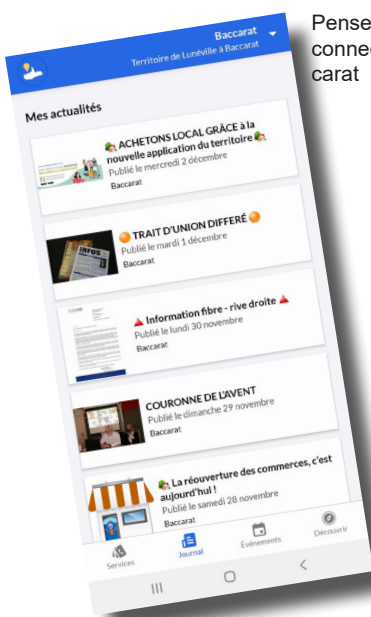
Baccarat
Territoire de Lunéville à Baccarat

Mes actualités

ACHETONS LOCAL GRÂCE à la nouvelle application du territoire
Publié le mercredi 2 décembre
Baccarat

TRAIT D'UNION DIFFÉRÉ
Publié le mardi 1 décembre
Baccarat

Information fibre - rive droite
Publié le lundi 30 novembre
Baccarat

COURONNE DE L'AVENT
Publié le dimanche 29 novembre
Baccarat

La réouverture des commerces, c'est aujourd'hui !
Publié le samedi 28 novembre
Baccarat

Services Journal Événements Découvrir

Pense
connec
carat